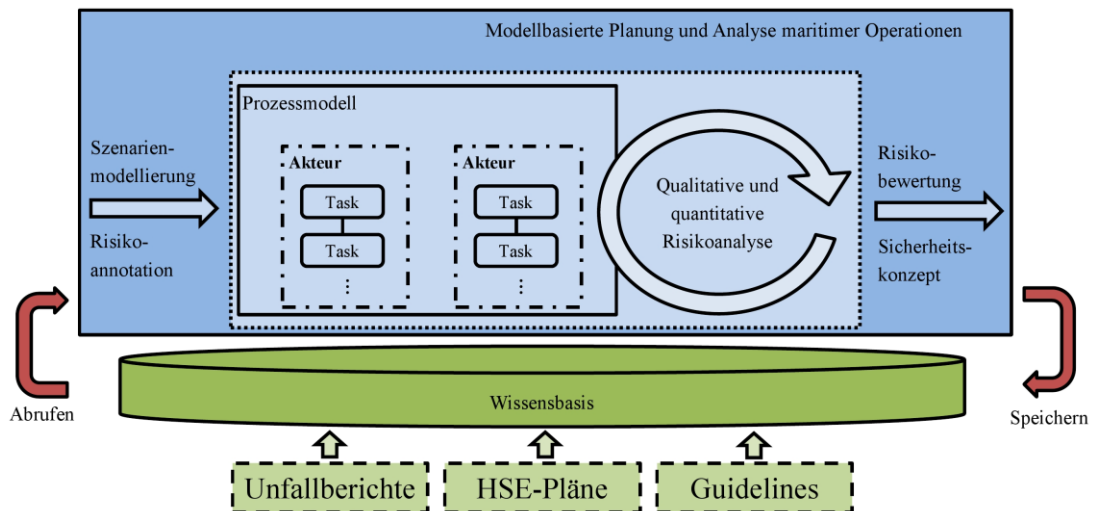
Modellbasierte Planung und Analyse maritimer Operationen

Szenarienmodellierung

Risikoannotation

Prozessmodell

Akteur

Task

Task

⋮

Akteur

Task

Task

⋮

Qualitative und quantitative Risikoanalyse

Risikobewertung

Sicherheitskonzept

Abrufen

Wissensbasis

Speichern

Unfallberichte

HSE-Pläne

Guidelines